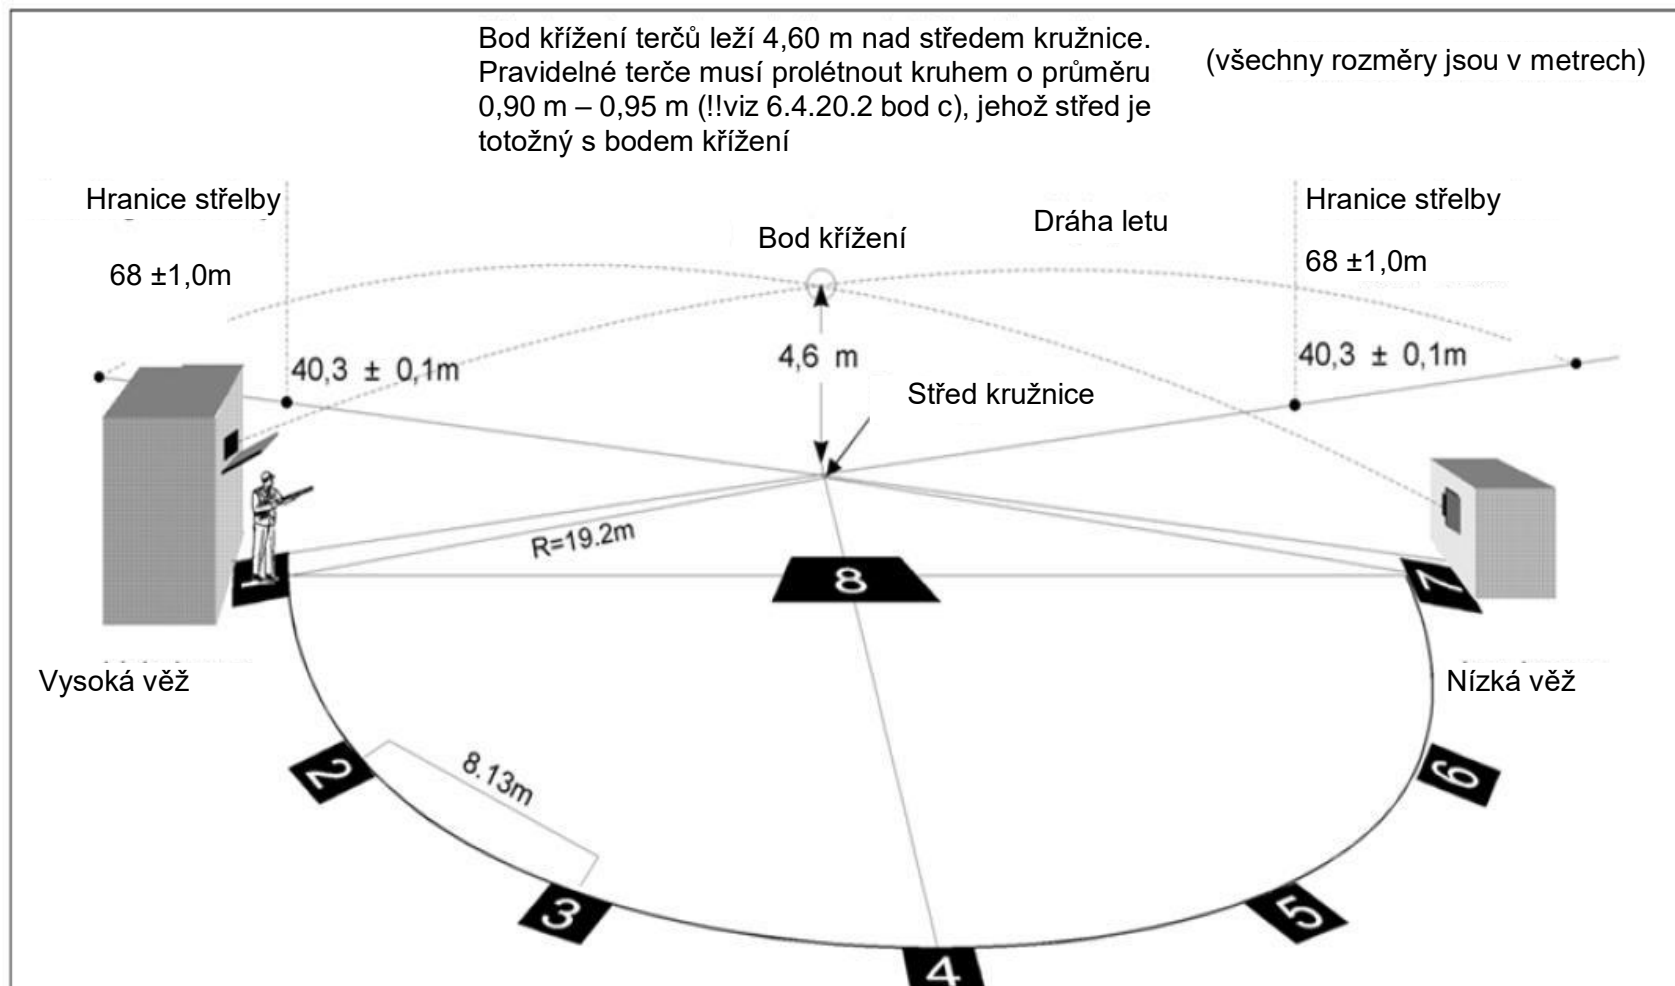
Bod křížení terčů leží 4,60 m nad středem kružnice. Pravidelné terče musí prolétnout kruhem o průměru 0,90 m – 0,95 m (!!viz 6.4.20.2 bod c), jehož střed je totožný s bodem křížení

(všechny rozměry jsou v metrech)

Hranice střelby

68 ±1,0m

Bod křížení

Dráha letu

Hranice střelby

68 ±1,0m

40,3 ± 0,1m

4,6 m

40,3 ± 0,1m

Střed kružnice

R=19.2m

8

7

Vysoká věž

Nízká věž

2

8.13m

6

3

5

4